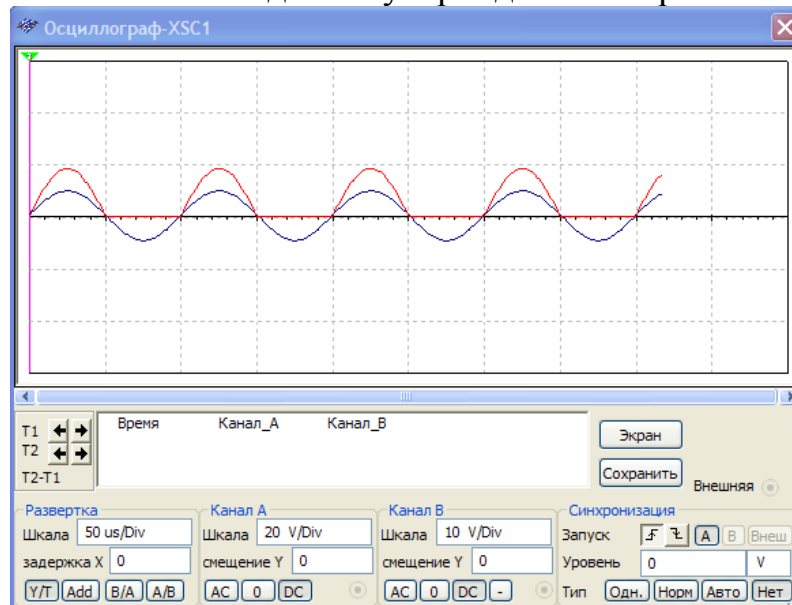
Осциллограф-XSC1

T1
T2
T2-T1

Время Канал_A Канал_B

Экран
Сохранить
Внешняя

Развертка
Шкала 50 us/Div
задержка X 0
Y/T Add B/A A/B

Канал A
Шкала 20 V/Div
смещение Y 0
AC 0 DC

Канал B
Шкала 10 V/Div
смещение Y 0
AC 0 DC -

Синхронизация
Запуск A B Внеш
Уровень 0 V
Тип Одн. Норм Авто Нет